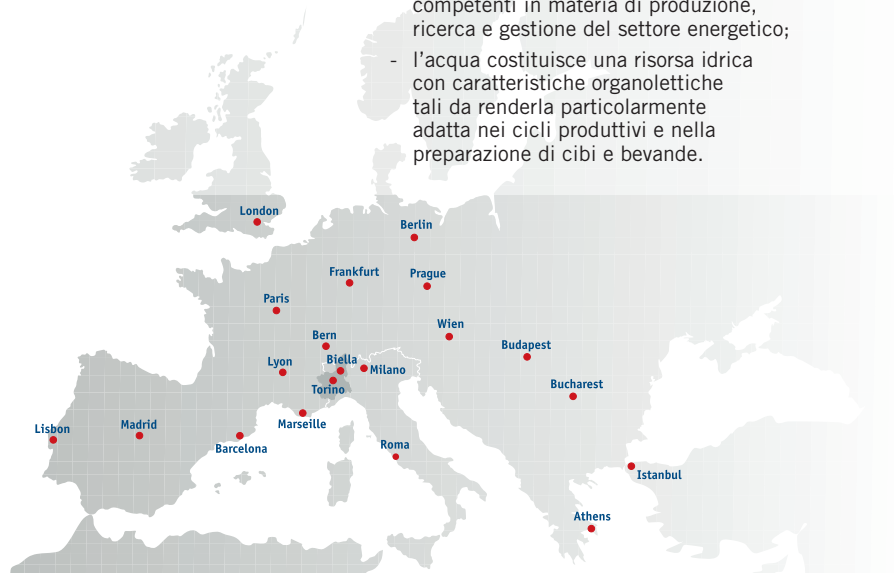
competenti in materia di produzione, ricerca e gestione del settore energetico;

- l'acqua costituisce una risorsa idrica con caratteristiche organolettiche tali da renderla particolarmente adatta nei cicli produttivi e nella preparazione di cibi e bevande.

London
Berlin
Frankfurt
Prague
Paris
Wien
Bern
Budapest
Lyon
Biella
Milano
Torino
Bucharest
Lisbon
Madrid
Marseille
Barcelona
Roma
Istanbul
Athens